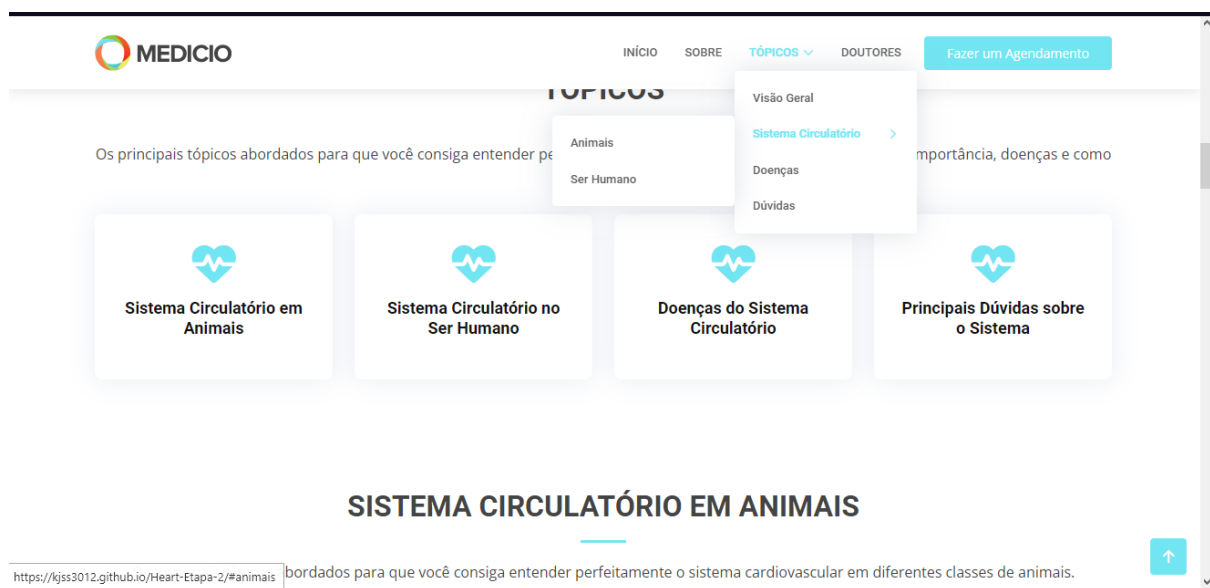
MEDICIO

INÍCIO SOBRE TÓPICOS DOUTORES Fazer um Agendamento

Visão Geral
Sistema Circulatório
Doenças
Dúvidas

Animais
Ser Humano

TÓPICOS

Os principais tópicos abordados para que você consiga entender pe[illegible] importância, doenças e como

Sistema Circulatório em Animais

Sistema Circulatório no Ser Humano

Doenças do Sistema Circulatório

Principais Dúvidas sobre o Sistema

SISTEMA CIRCULATÓRIO EM ANIMAIS

https://kjss3012.github.io/Heart-Etapa-2/#animais

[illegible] bordados para que você consiga entender perfeitamente o sistema cardiovascular em diferentes classes de animais.